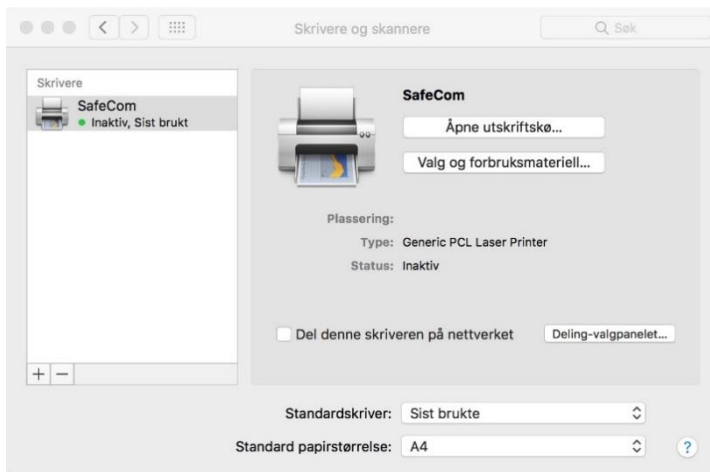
Skrivere og skannere

Søk

Skrivere

SafeCom
Inaktiv, Sist brukt

+ −

SafeCom

Åpne utskriftskø...

Valg og forbruksmateriell...

Plassering:

Type: Generic PCL Laser Printer

Status: Inaktiv

Del denne skriveren på nettverket

Deling-valgpanelet...

Standardskriver: Sist brukte

Standard papirstørrelse: A4

?